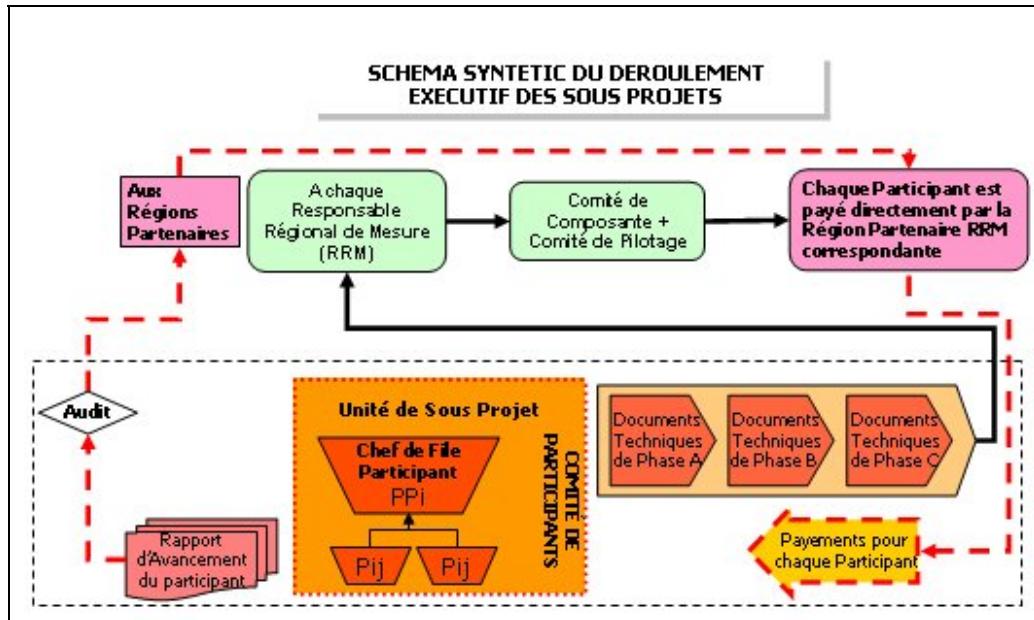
SCHEMA SYNTETIC DU DEROULEMENT EXECUTIF DES SOUS PROJETS

Aux Régions Partenaires

A chaque Responsable Régional de Mesure (RRM)

Comité de Composante + Comité de Pilotage

Chaque Participant est payé directement par la Région Partenaire RRM correspondante

Audit

Unité de Sous Projet

Chef de File Participant

PPi

Pij

Pij

COMITE DE PARTICIPANTS

Documents Techniques de Phase A

Documents Techniques de Phase B

Documents Techniques de Phase C

Rapport d'Avancement du participant

Payements pour chaque Participant